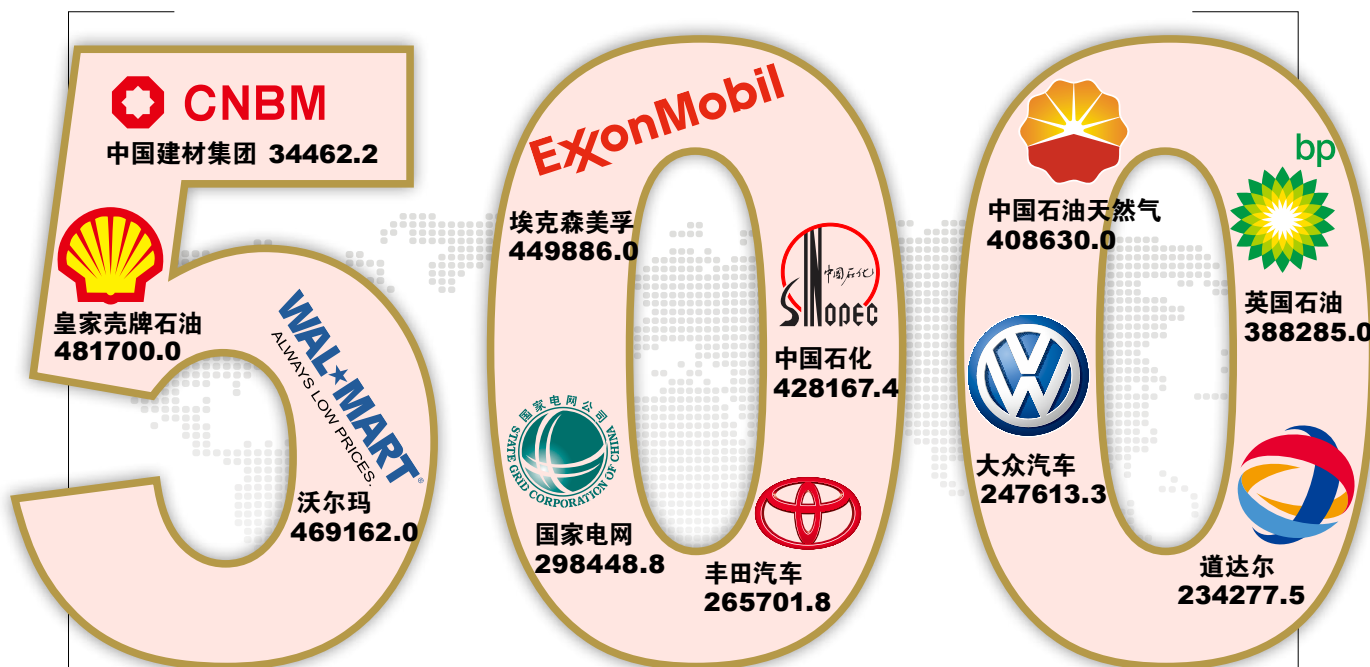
CNBM
中国建材集团 34462.2

皇家壳牌石油
481700.0

WAL★MART
ALWAYS LOW PRICES.
沃尔玛
469162.0

ExxonMobil
埃克森美孚
449886.0

中国石化
SINOPEC
中国石化
428167.4

国家电网公司
STATE GRID CORPORATION OF CHINA
国家电网
298448.8

丰田汽车
265701.8

中国石油天然气
408630.0

bp
英国石油
388285.0

大众汽车
247613.3

道达尔
234277.5